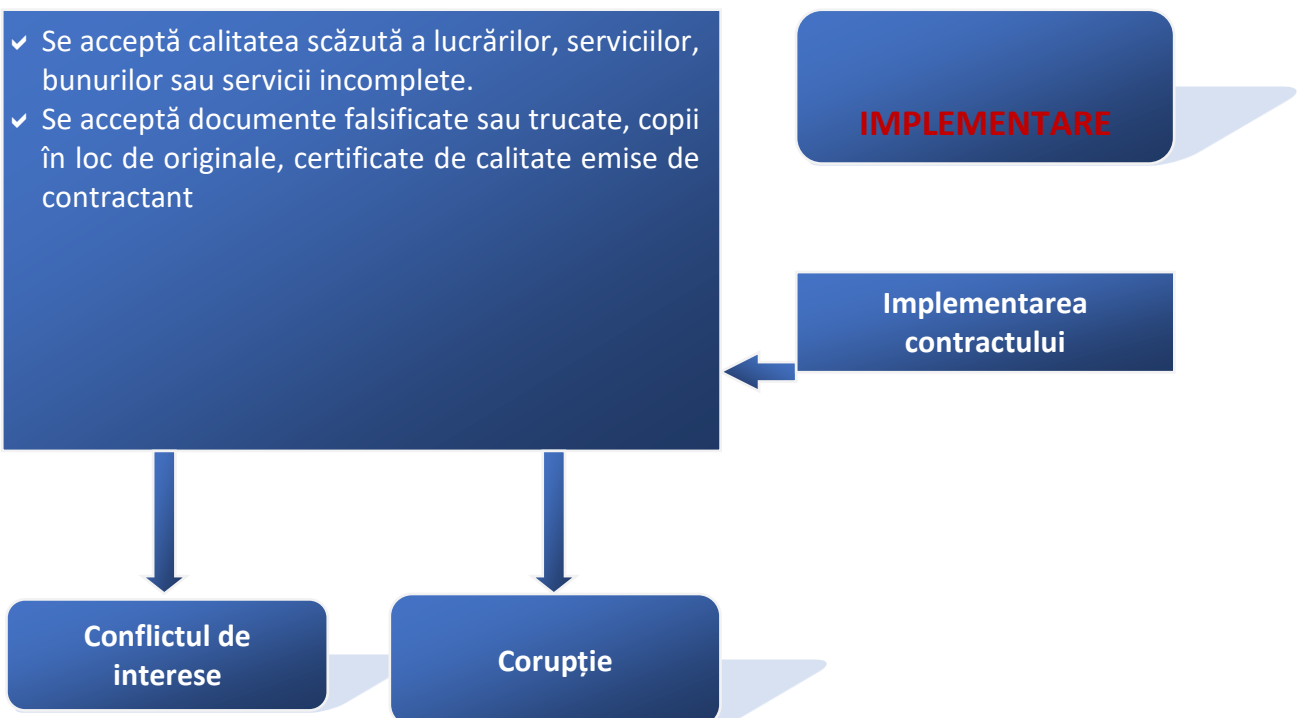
- Se acceptă calitatea scăzută a lucrărilor, serviciilor, bunurilor sau servicii incomplete.
- Se acceptă documente falsificate sau trucate, copii în loc de originale, certificate de calitate emise de contractant

IMPLEMENTARE

Implementarea contractului

Conflictul de interese

Corupție